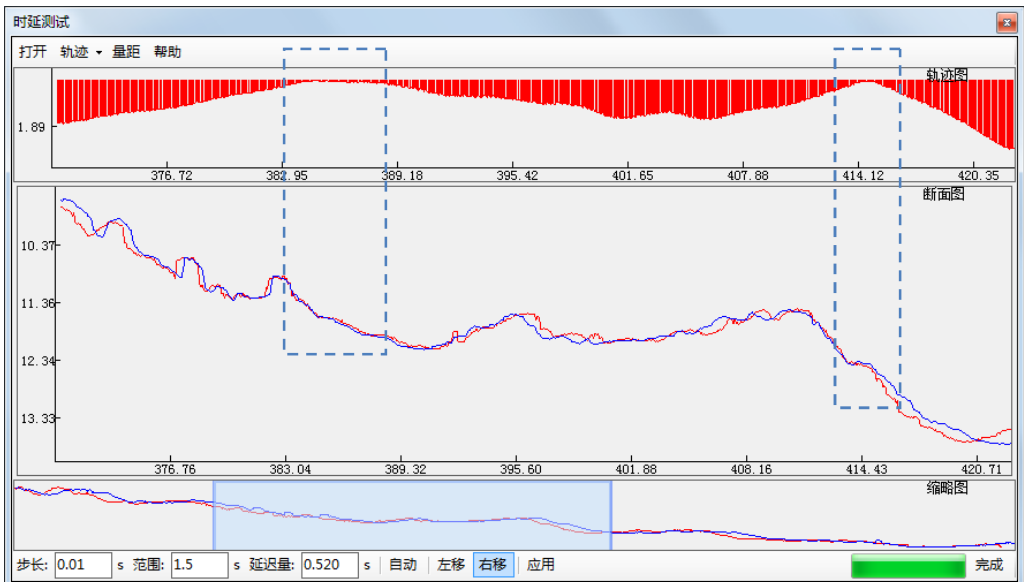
时延测试

打开 轨迹 量距 帮助

轨迹图

1.89

376.72 382.95 389.18 395.42 401.65 407.88 414.12 420.35

断面图

10.37

11.36

12.34

13.33

376.76 383.04 389.32 395.60 401.88 408.16 414.43 420.71

缩略图

步长: 0.01 s 范围: 1.5 s 延迟量: 0.520 s 自动 左移 右移 应用 完成